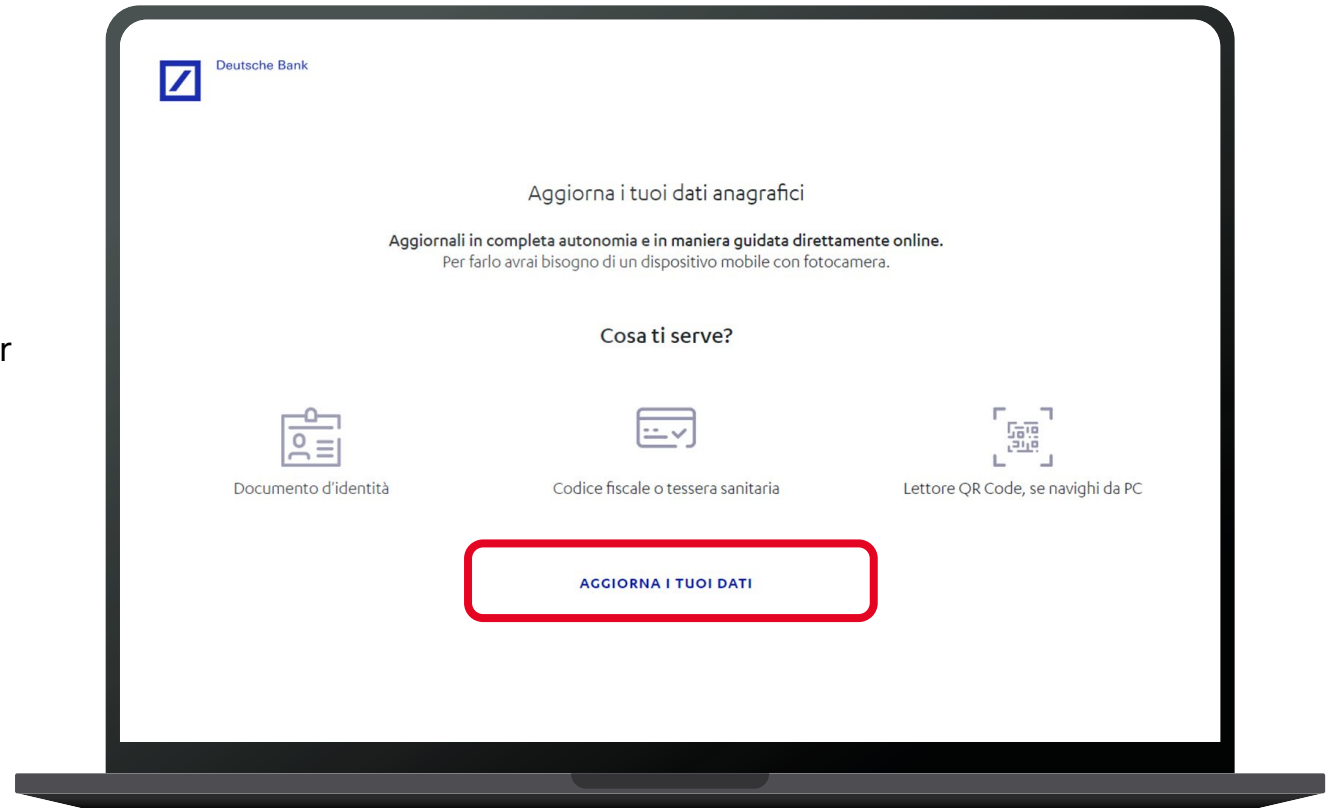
r

Deutsche Bank

Aggiorna i tuoi dati anagrafici

Aggiornali in completa autonomia e in maniera guidata direttamente online.
Per farlo avrai bisogno di un dispositivo mobile con fotocamera.

Cosa ti serve?

Documento d'identità

Codice fiscale o tessera sanitaria

Lettore QR Code, se navighi da PC

AGGIORNA I TUOI DATI